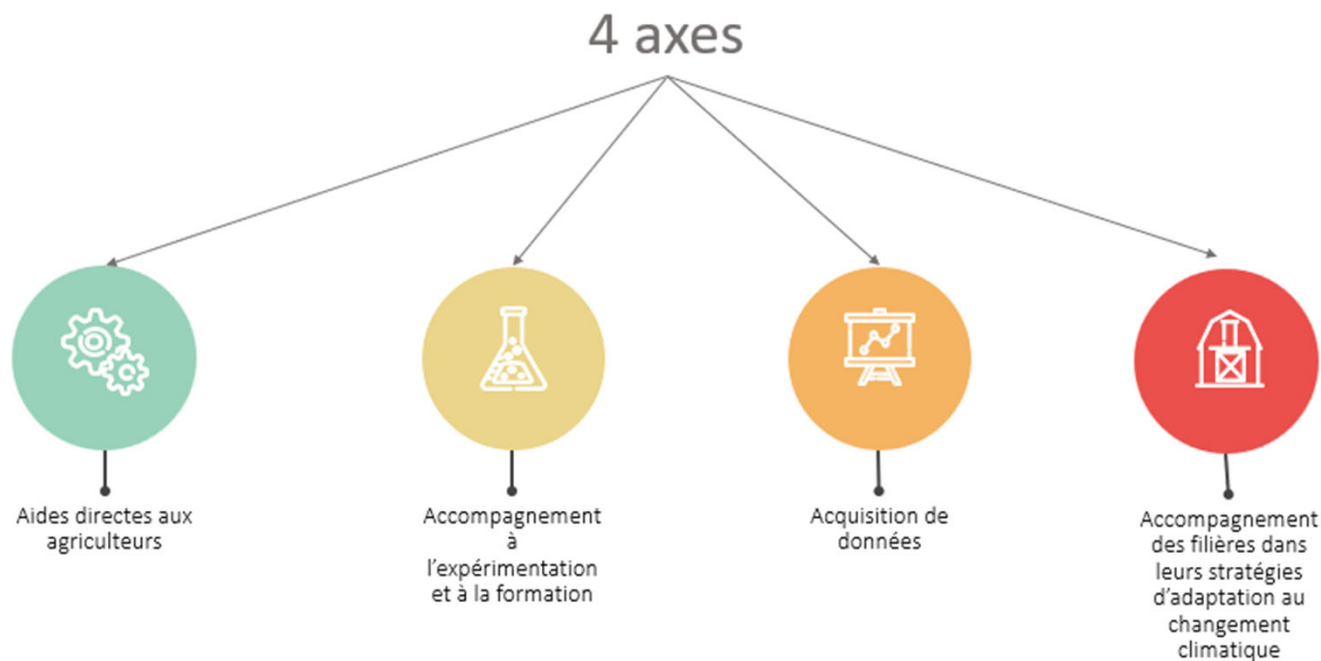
4 axes

Aides directes aux agriculteurs

Accompagnement à l’expérimentation et à la formation

Acquisition de données

Accompagnement des filières dans leurs stratégies d’adaptation au changement climatique